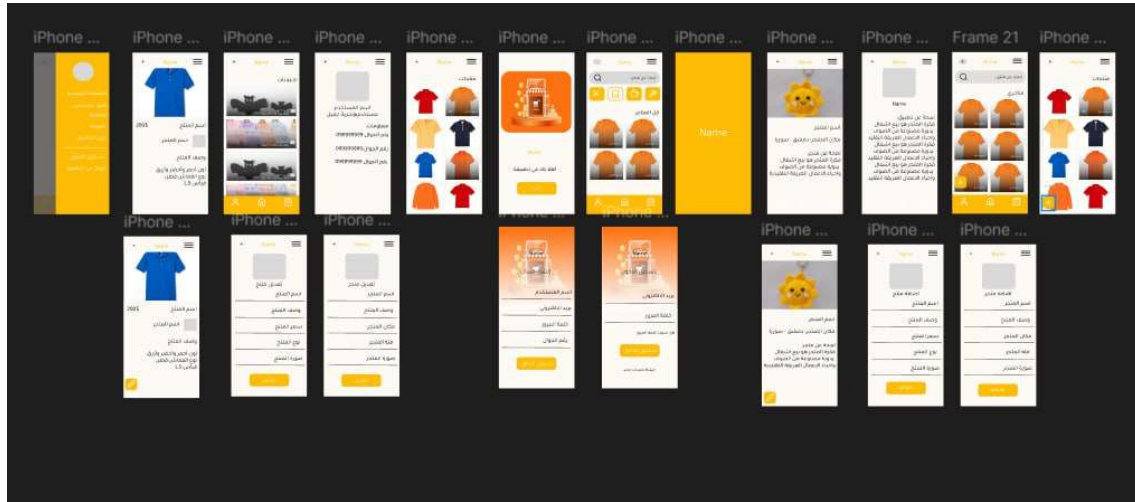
iPhone ...
iPhone ...
iPhone ...
iPhone ...
iPhone ...
iPhone ...
iPhone ...
iPhone ...
iPhone ...
iPhone ...
Frame 21
iPhone ...

Name

iPhone ...
iPhone ...
iPhone ...
iPhone ...
iPhone ...
iPhone ...